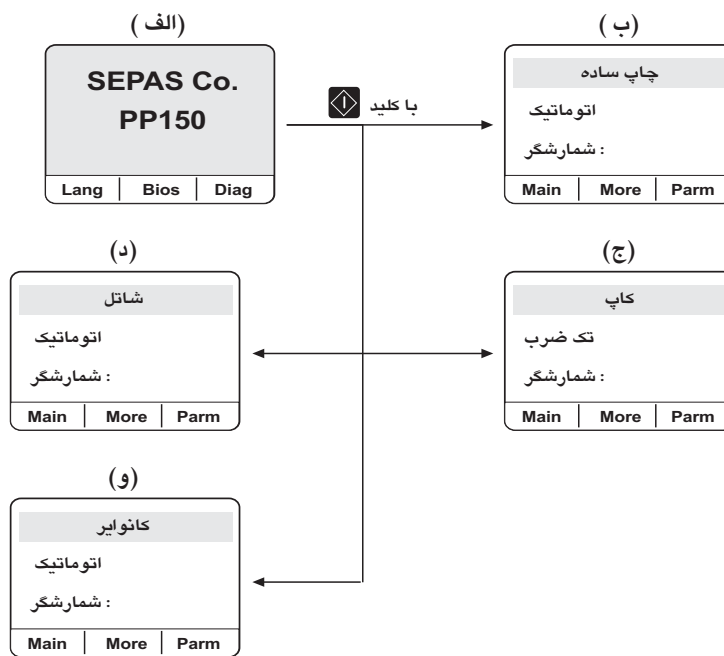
(الف)

SEPAS Co.
PP150

Lang | Bios | Diag

با کلید

(ب)

چاپ ساده

اتوماتیک

: شمارشگر

Main | More | Parm

(د)

شاتل

اتوماتیک

: شمارشگر

Main | More | Parm

(ج)

کاپ

تک ضرب

: شمارشگر

Main | More | Parm

(و)

کانوایر

اتوماتیک

: شمارشگر

Main | More | Parm